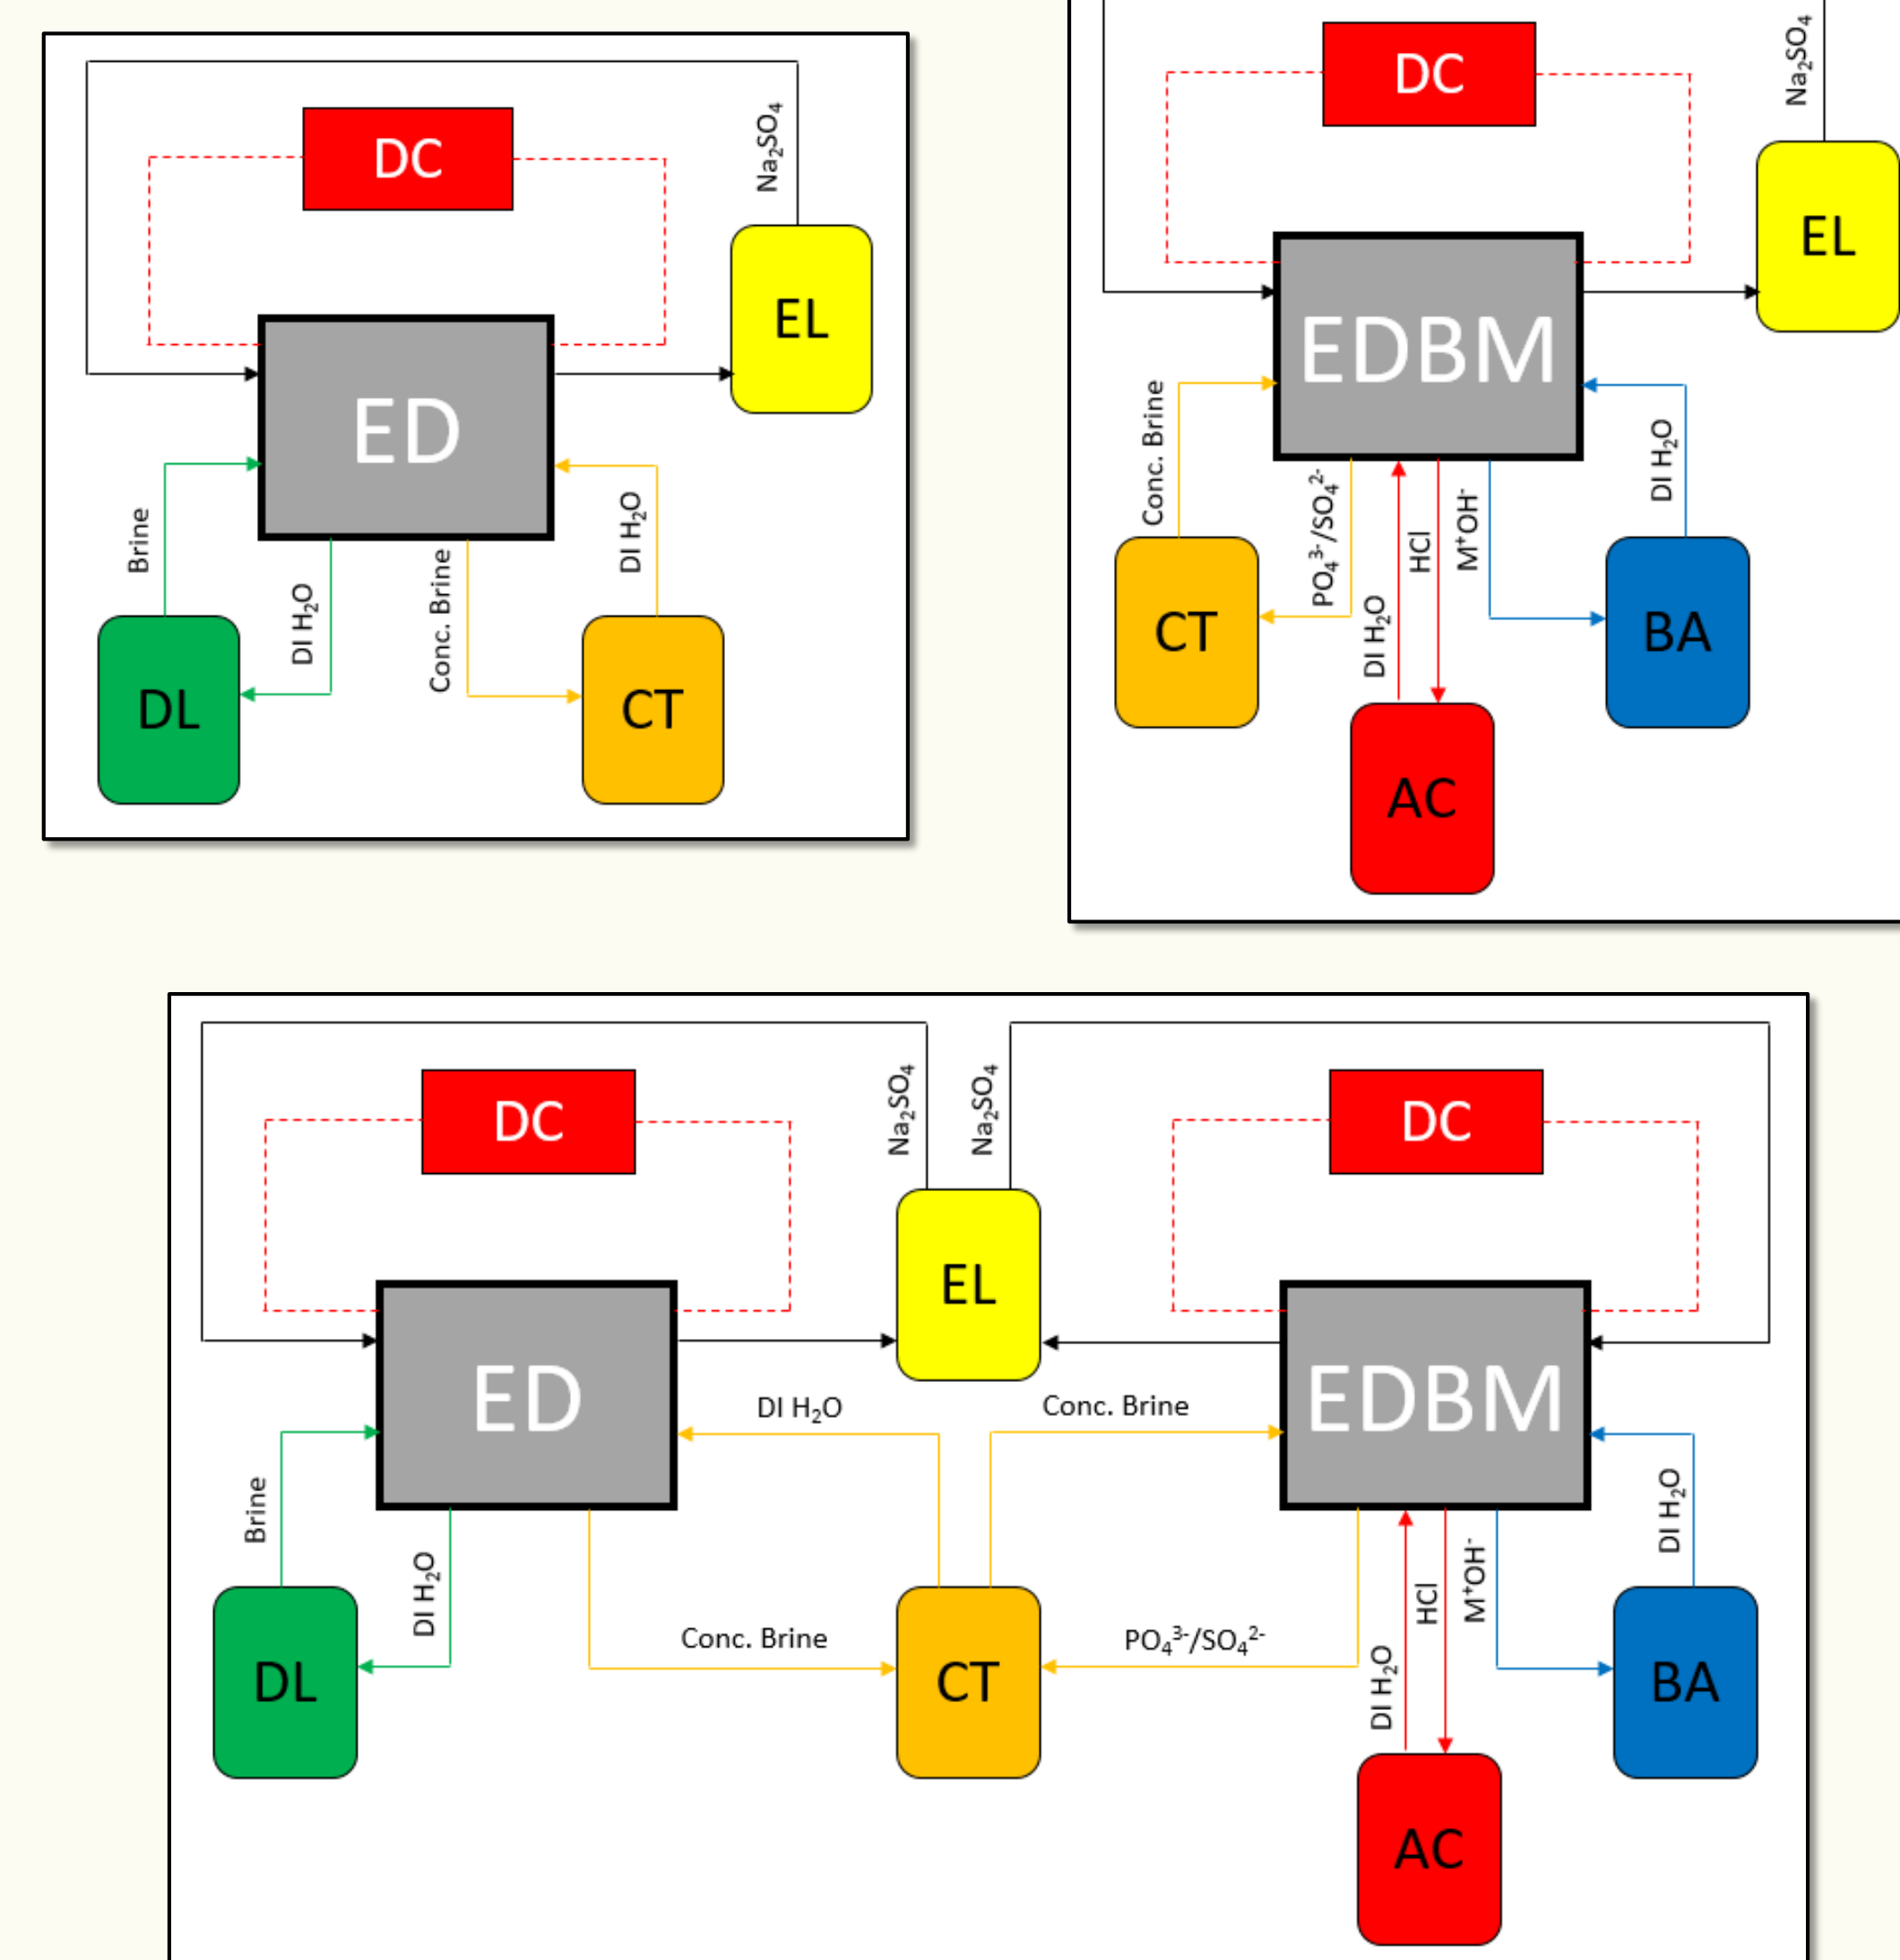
DC

$Na_2SO_4$

EL

ED

Brine

DI $H_2O$

Conc. Brine

DI $H_2O$

DL

CT

DC

$Na_2SO_4$

EL

EDBM

Conc. Brine

$PO_4^{3-}/SO_4^{2-}$

HCl

$M^+OH^-$

DI $H_2O$

DI $H_2O$

CT

BA

AC

DC

$Na_2SO_4$

$Na_2SO_4$

DC

EL

ED

EDBM

DI $H_2O$

Conc. Brine

Brine

DI $H_2O$

DI $H_2O$

Conc. Brine

$PO_4^{3-}/SO_4^{2-}$

HCl

$M^+OH^-$

DI $H_2O$

DL

CT

BA

AC